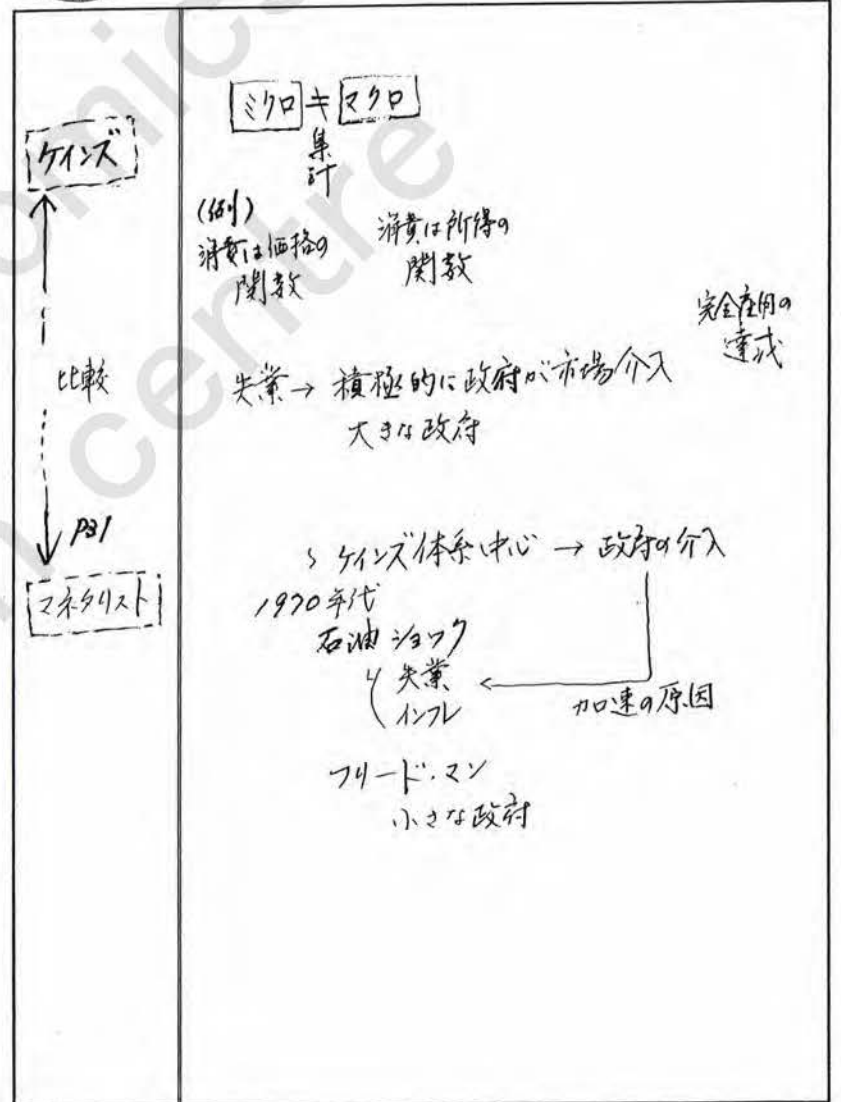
ケインズ

比較

P31

マネタリスト

ミクロ ≠ マクロ
集計

(例)
消費は価格の関数

消費は所得の関数

完全雇用の達成

失業 → 積極的に政府が市場介入
大きな政府

ケインズ体系中心 → 政府の介入

1970年代
石油ショック
失業
インフレ

加速の原因

フリードマン
小さな政府